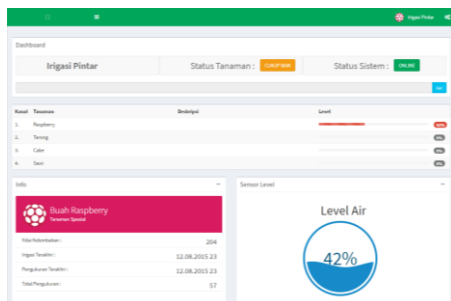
Irigasi Pintar

Dashboard

Irigasi Pintar

Status Tanaman : CUKUP BAIK

Status Sistem : ONLINE

| Kanal | Tanaman | Deskripsi | Level |
|---|---|---|---|
| 1. | Raspberry | | 50% |
| 2. | Tomang | | 0% |
| 3. | Cabe | | 0% |
| 4. | Sawi | | 0% |

Info

Buah Raspberry
Tanaman Spesial

Total Kelembaban : 204

Irigasi Terakhir : 12.08.2015 23

Pengukuran Terakhir : 12.08.2015 23

Total Pengukuran : 57

Sensor Level

Level Air

42%